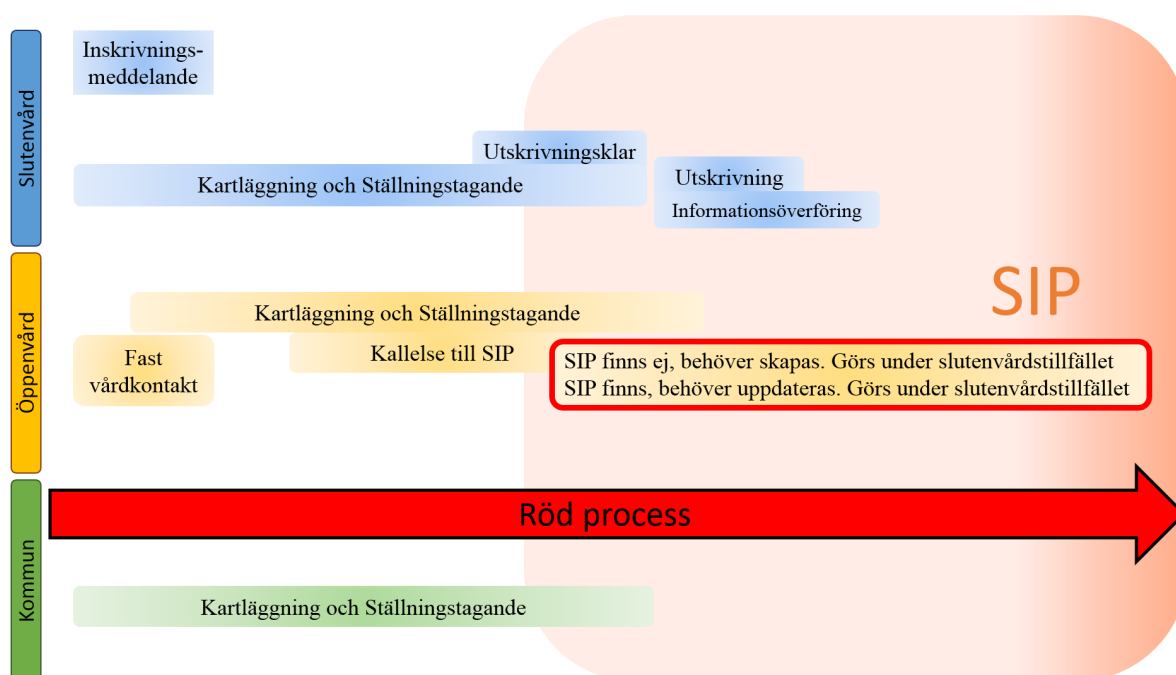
Slutenvård

Inskrivningsmeddelande

Utskrivningsklar

Kartläggning och Ställningstagande

Utskrivning

Informationsöverföring

SIP

Öppenvård

Kartläggning och Ställningstagande

Fast vårdkontakt

Kallelse till SIP

SIP finns ej, behöver skapas. Görs under slutenvårdstillfället
SIP finns, behöver uppdateras. Görs under slutenvårdstillfället

Kommun

Röd process

Kartläggning och Ställningstagande